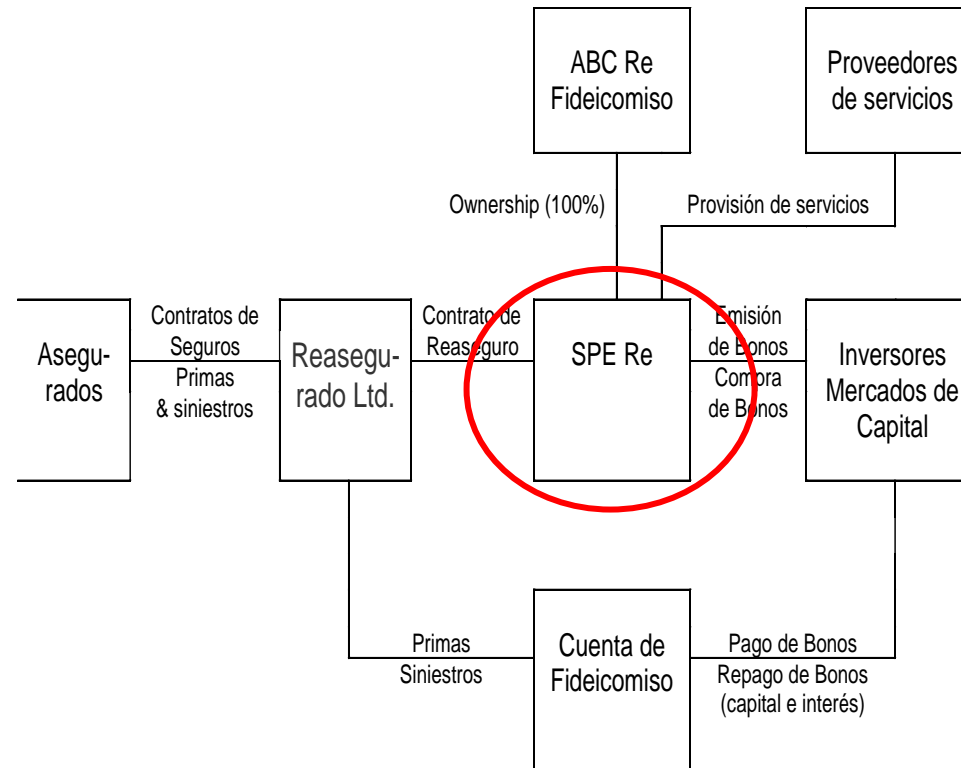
ABC Re Fideicomiso

Proveedores de servicios

Ownership (100%)

Provisión de servicios

Asegurados

Contratos de Seguros Primas & siniestros

Reasegurado Ltd.

Contrato de Reaseguro

SPE Re

Emisión de Bonos Compra de Bonos

Inversores Mercados de Capital

Primas Siniestros

Cuenta de Fideicomiso

Pago de Bonos Repago de Bonos (capital e interés)